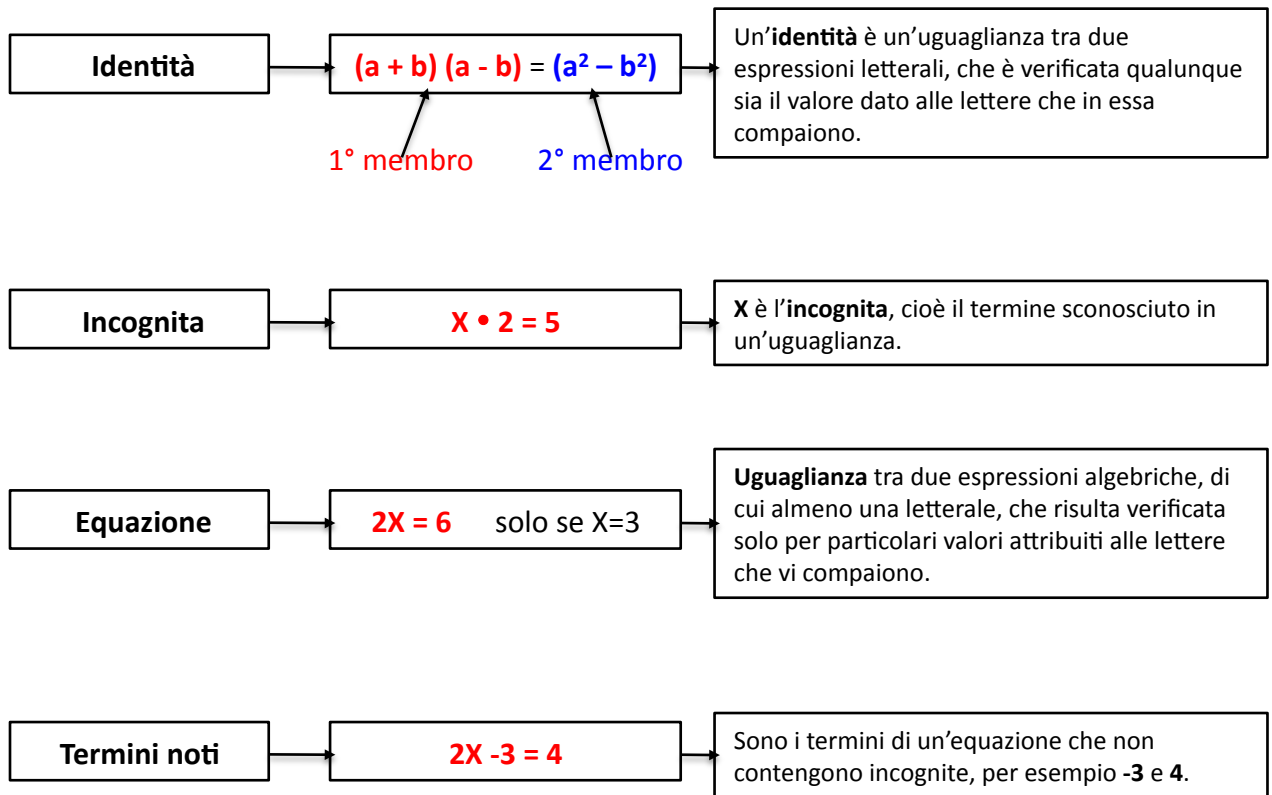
Identità

$(a + b) (a - b) = (a^2 – b^2)$

1° membro

2° membro

Un’identità è un’uguaglianza tra due espressioni letterali, che è verificata qualunque sia il valore dato alle lettere che in essa compaiono.

Incognita

$X \bullet 2 = 5$

X è l’incognita, cioè il termine sconosciuto in un’uguaglianza.

Equazione

$2X = 6$ solo se $X=3$

Uguaglianza tra due espressioni algebriche, di cui almeno una letterale, che risulta verificata solo per particolari valori attribuiti alle lettere che vi compaiono.

Termini noti

$2X -3 = 4$

Sono i termini di un’equazione che non contengono incognite, per esempio -3 e 4.